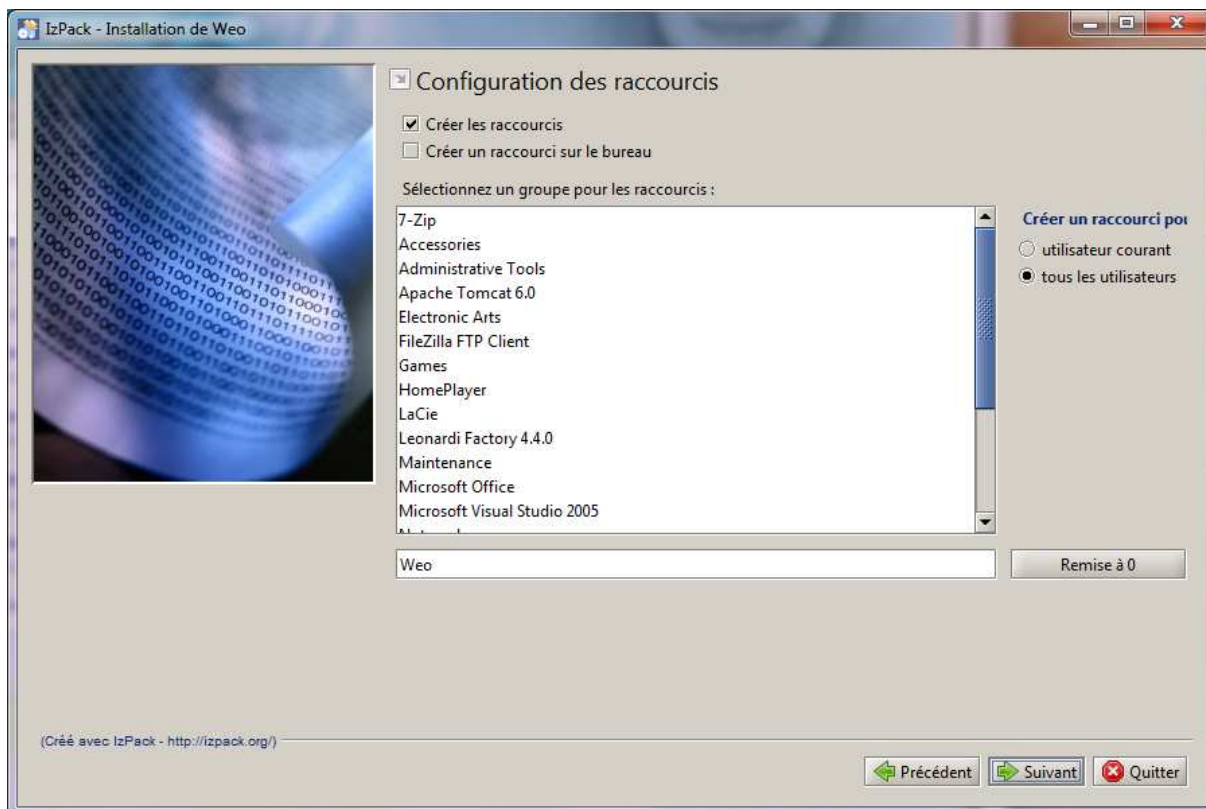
IzPack - Installation de Weo

Configuration des raccourcis

Créer les raccourcis

Créer un raccourci sur le bureau

Sélectionnez un groupe pour les raccourcis :

7-Zip
Accessories
Administrative Tools
Apache Tomcat 6.0
Electronic Arts
FileZilla FTP Client
Games
HomePlayer
LaCie
Leonardi Factory 4.4.0
Maintenance
Microsoft Office
Microsoft Visual Studio 2005
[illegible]

Créer un raccourci pou

utilisateur courant

tous les utilisateurs

Weo

Remise à 0

(Créé avec IzPack - http://izpack.org/)

Précédent

Suivant

Quitter